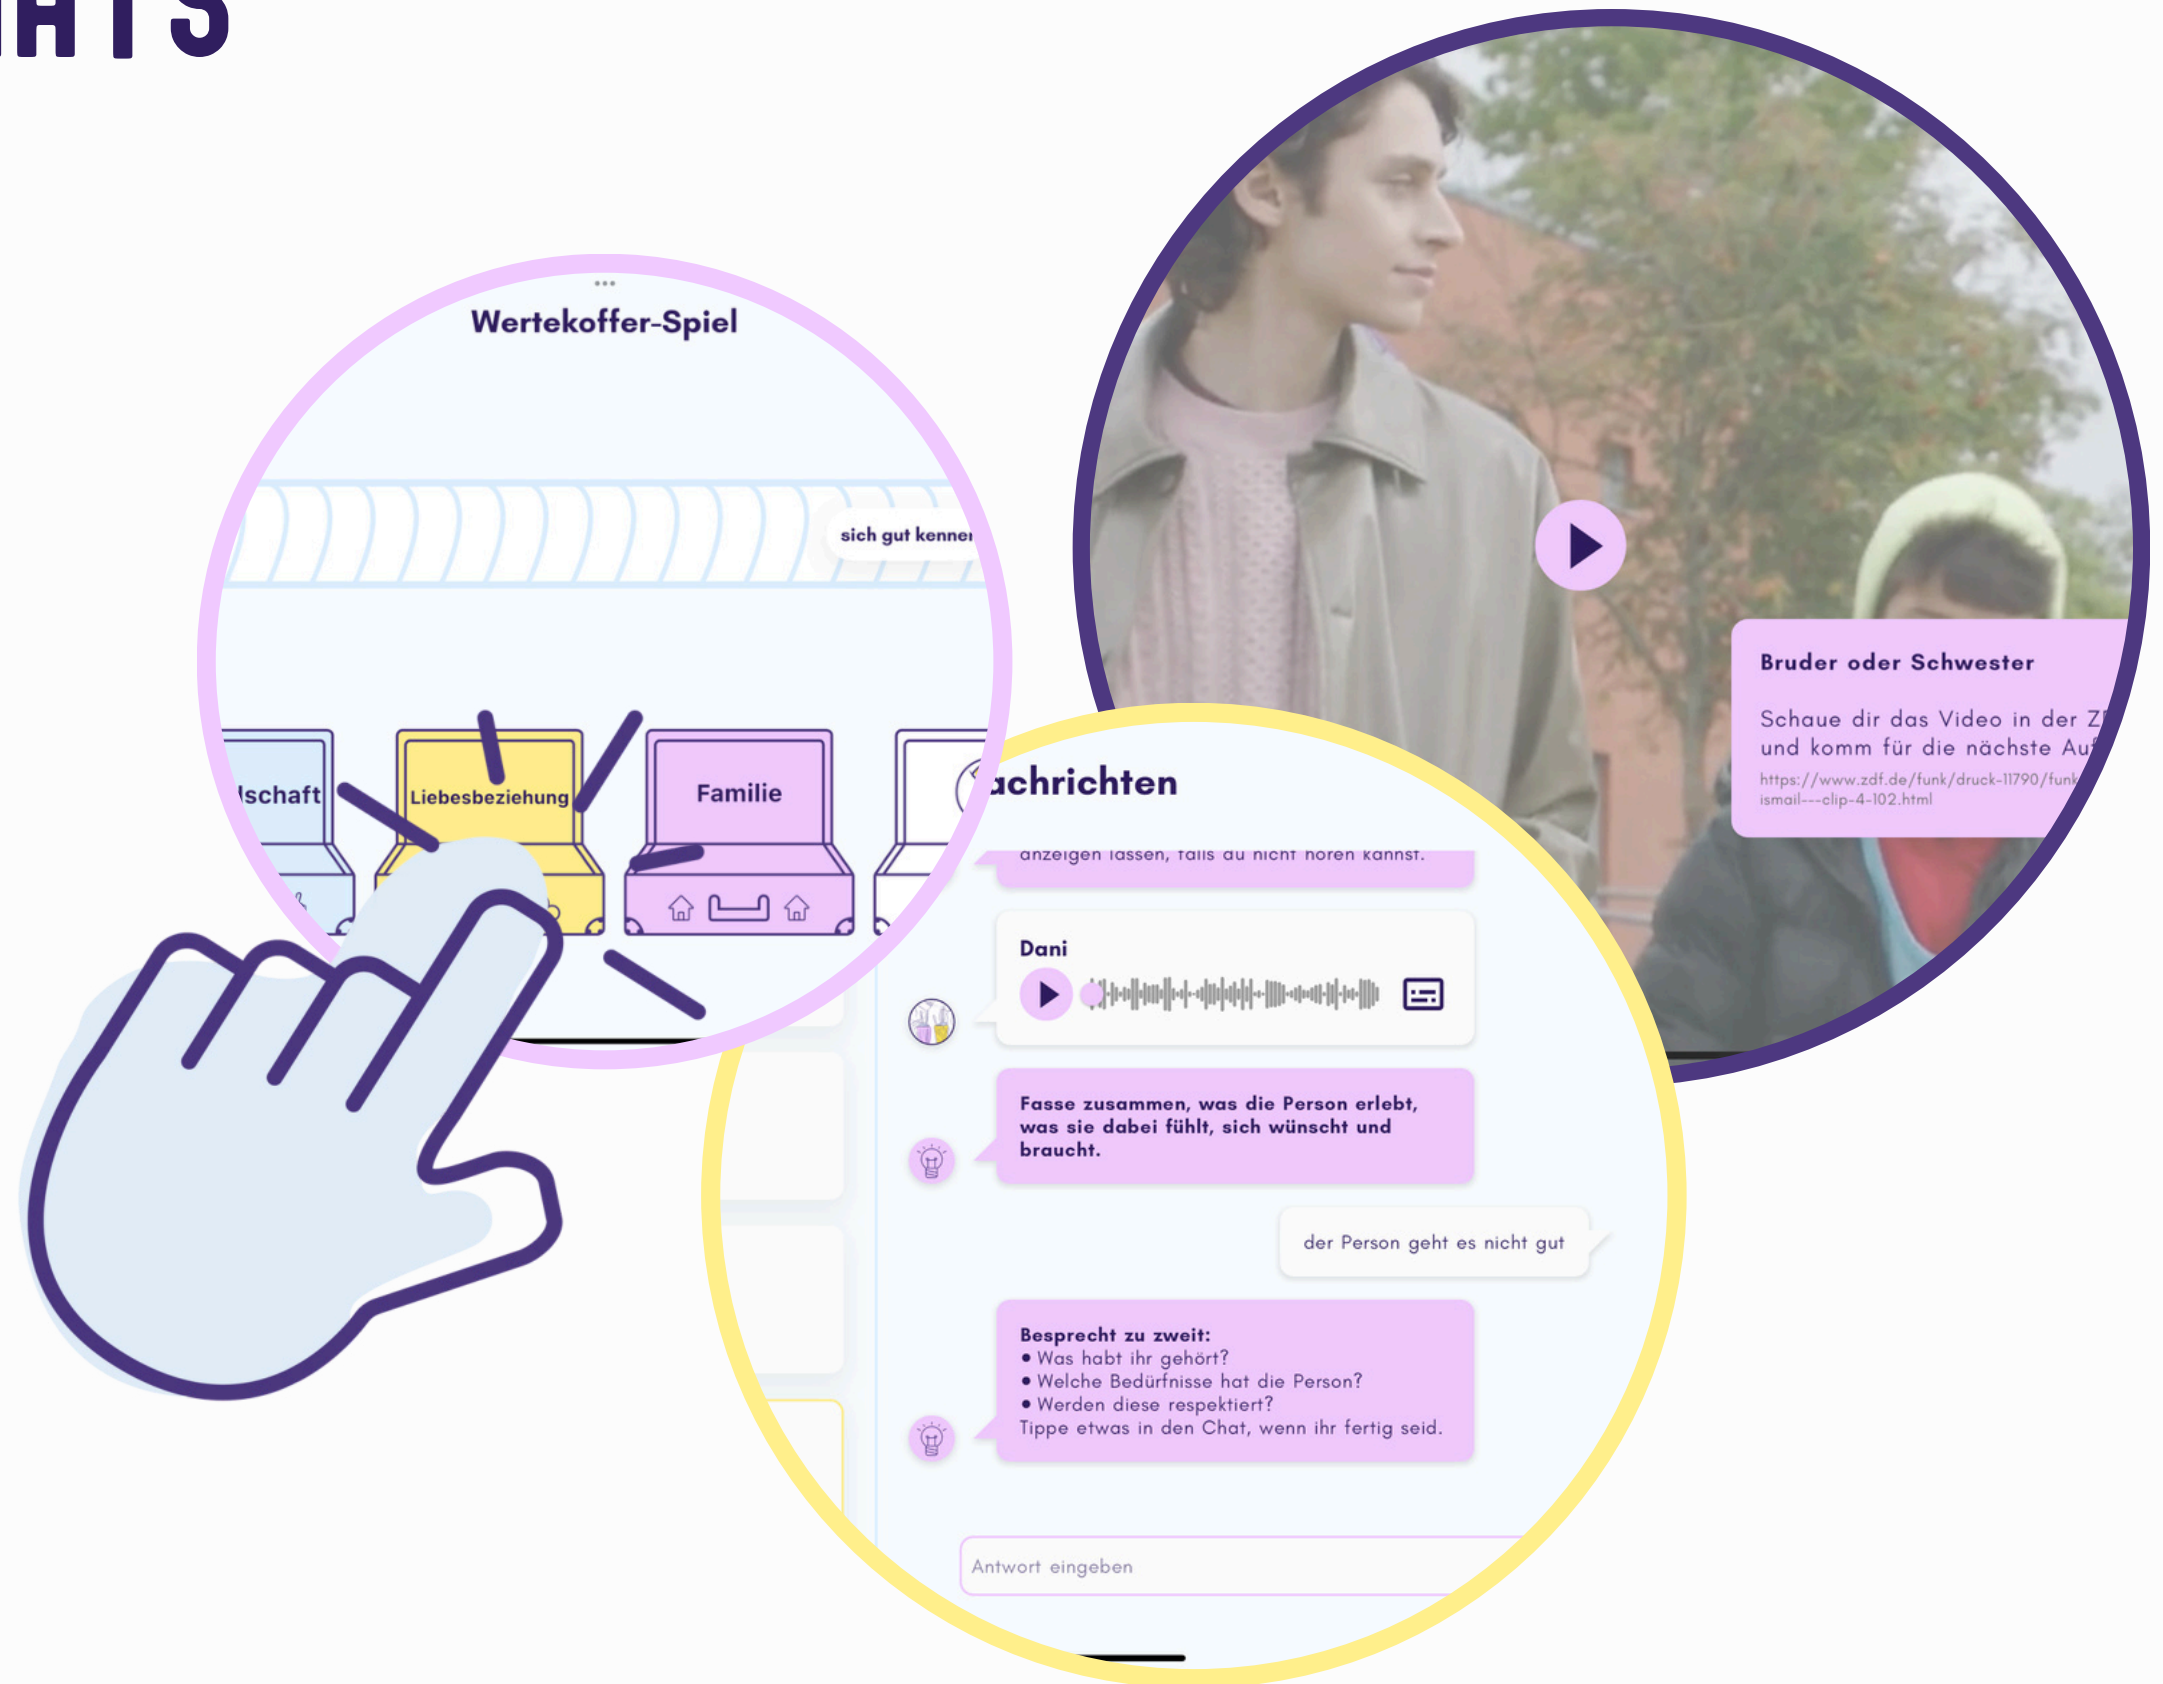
HTS

Wertekoffer-Spiel

sich gut kenne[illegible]

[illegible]schaft

Liebesbeziehung

Familie

Bruder oder Schwester

Schaue dir das Video in der Z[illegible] und komm für die nächste Au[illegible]

https://www.zdf.de/funk/druck-11790/funk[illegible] ismail---clip-4-102.html

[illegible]achrichten

anzeigen lassen, falls du nicht hören kannst.

Dani

Fasse zusammen, was die Person erlebt, was sie dabei fühlt, sich wünscht und braucht.

der Person geht es nicht gut

Besprecht zu zweit:
• Was habt ihr gehört?
• Welche Bedürfnisse hat die Person?
• Werden diese respektiert?
Tippe etwas in den Chat, wenn ihr fertig seid.

Antwort eingeben